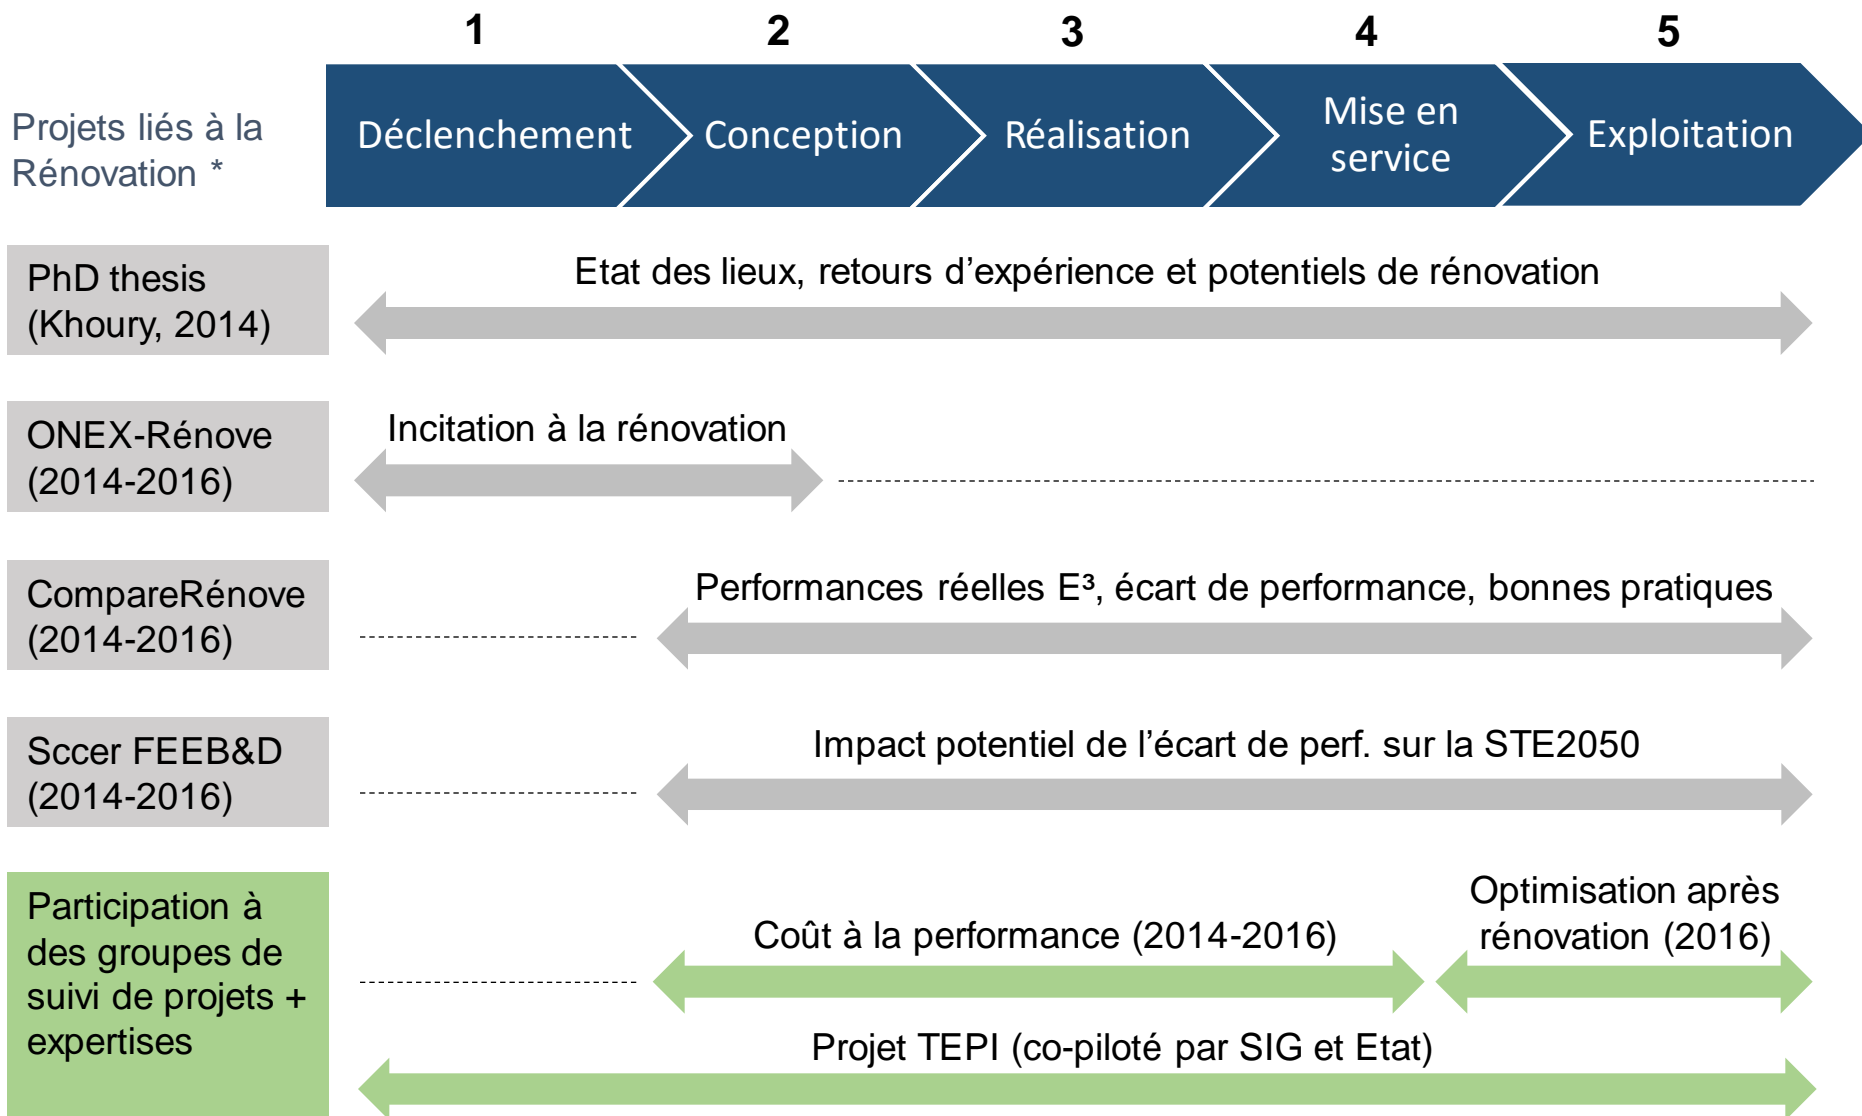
Projets liés à la Rénovation *

| 1 | 2 | 3 | 4 | 5 |
|---|---|---|---|---|
| Déclenchement | Conception | Réalisation | Mise en service | Exploitation |

PhD thesis (Khoury, 2014)

Etat des lieux, retours d'expérience et potentiels de rénovation

ONEX-Rénove (2014-2016)

Incitation à la rénovation

CompareRénove (2014-2016)

Performances réelles E³, écart de performance, bonnes pratiques

Sccer FEEB&D (2014-2016)

Impact potentiel de l'écart de perf. sur la STE2050

Participation à des groupes de suivi de projets + expertises

Coût à la performance (2014-2016)

Optimisation après rénovation (2016)

Projet TEPI (co-piloté par SIG et Etat)